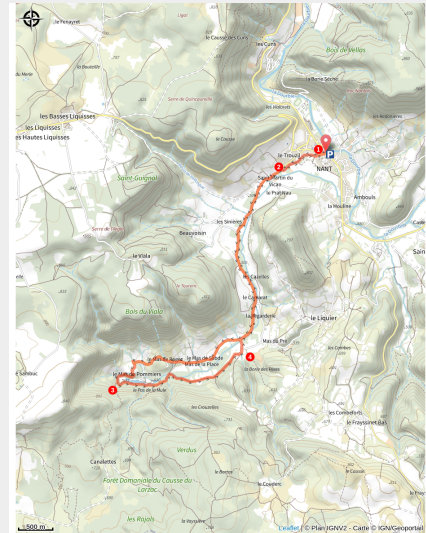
le Cayrol
le Causse des Cuns
les Cuns
Bois de Vellas
la Baisselle
du Merle
le Mas Sèque
Serre de Quinquarelle
les Molières
les Basses Liquisses
les Liquisses
les Hautes Liquisses
le Trouil
1
P
NANT
2
Saint-Martin du Vican
le Pradals
Saint-Guiraud
Ambouls
la Roubine
Serre de l'Ayrole
les Sirvières
Beausoleil
le Viala
les Canilles
le Cayrol
Bois du Viala
le Lagardelle
le Liquier
Mas du Pré
4
le Mas de Sabde
Mas de la Place
les Buis de Soles
le Mas de Pommiers
3
le Pas de la Mule
les Crouzettes
Canalettes
Verdus
les Combettes
le Frayssinet Bas
Forêt Domaniale du Causse du Larzac
les Rajols
500 m
Leaflet | © Plan IGNV2 - Carte © IGN/Geoportail